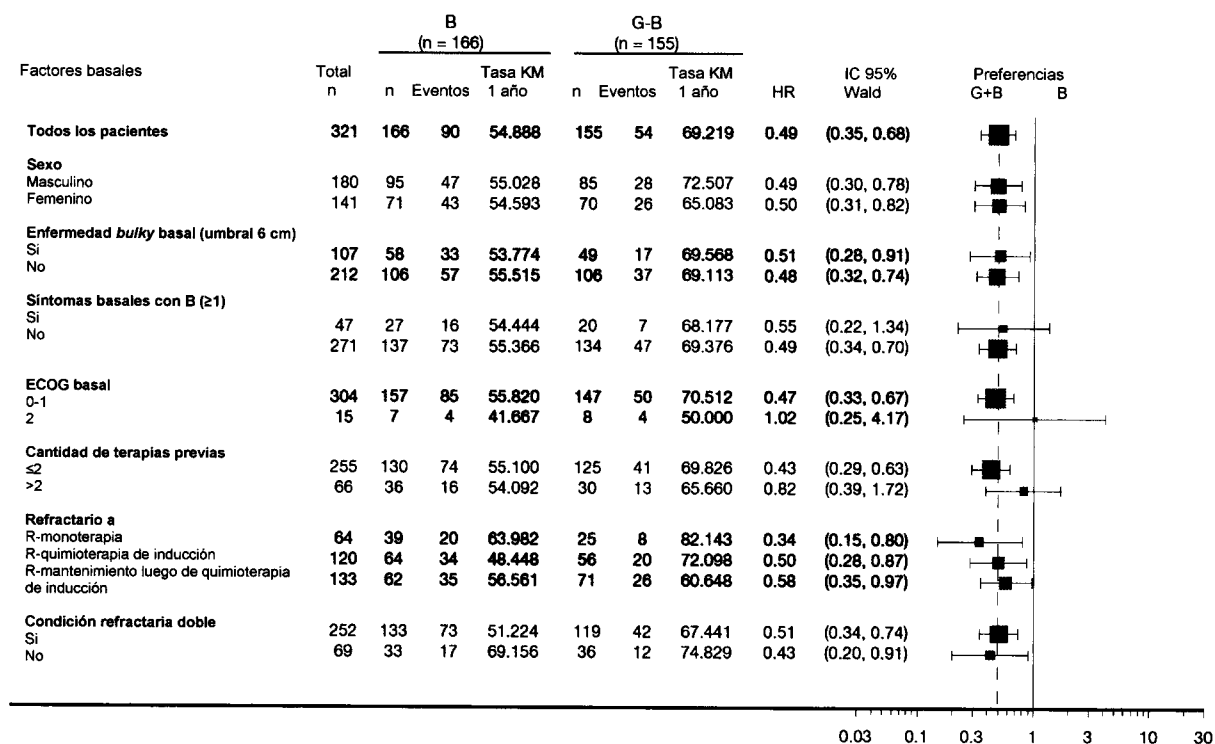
| Factores basales | Total n | B (n = 166) n | B Eventos | B Tasa KM 1 año | G-B (n = 155) n | G-B Eventos | G-B Tasa KM 1 año | HR | IC 95% Wald | Preferencias G+B B |
|---|---|---|---|---|---|---|---|---|---|---|
| **Todos los pacientes** | **321** | **166** | **90** | **54.888** | **155** | **54** | **69.219** | **0.49** | **(0.35, 0.68)** | |
| **Sexo** | | | | | | | | | | |
| Masculino | 180 | 95 | 47 | 55.028 | 85 | 28 | 72.507 | 0.49 | (0.30, 0.78) | |
| Femenino | 141 | 71 | 43 | 54.593 | 70 | 26 | 65.083 | 0.50 | (0.31, 0.82) | |
| **Enfermedad *bulky* basal (umbral 6 cm)** | | | | | | | | | | |
| Si | **107** | **58** | **33** | **53.774** | **49** | **17** | **69.568** | **0.51** | **(0.28, 0.91)** | |
| No | **212** | **106** | **57** | **55.515** | **106** | **37** | **69.113** | **0.48** | **(0.32, 0.74)** | |
| **Síntomas basales con B (≥1)** | | | | | | | | | | |
| Si | 47 | 27 | 16 | 54.444 | 20 | 7 | 68.177 | 0.55 | (0.22, 1.34) | |
| No | 271 | 137 | 73 | 55.366 | 134 | 47 | 69.376 | 0.49 | (0.34, 0.70) | |
| **ECOG basal** | | | | | | | | | | |
| 0-1 | **304** | **157** | **85** | **55.820** | **147** | **50** | **70.512** | **0.47** | **(0.33, 0.67)** | |
| 2 | **15** | **7** | **4** | **41.667** | **8** | **4** | **50.000** | **1.02** | **(0.25, 4.17)** | |
| **Cantidad de terapias previas** | | | | | | | | | | |
| ≤2 | 255 | 130 | 74 | 55.100 | 125 | 41 | 69.826 | 0.43 | (0.29, 0.63) | |
| >2 | 66 | 36 | 16 | 54.092 | 30 | 13 | 65.660 | 0.82 | (0.39, 1.72) | |
| **Refractario a** | | | | | | | | | | |
| R-monoterapia | **64** | **39** | **20** | **63.982** | **25** | **8** | **82.143** | **0.34** | **(0.15, 0.80)** | |
| R-quimioterapia de inducción | **120** | **64** | **34** | **48.448** | **56** | **20** | **72.098** | **0.50** | **(0.28, 0.87)** | |
| R-mantenimiento luego de quimioterapia de inducción | **133** | **62** | **35** | **56.561** | **71** | **26** | **60.648** | **0.58** | **(0.35, 0.97)** | |
| **Condición refractaria doble** | | | | | | | | | | |
| Si | 252 | 133 | 73 | 51.224 | 119 | 42 | 67.441 | 0.51 | (0.34, 0.74) | |
| No | 69 | 33 | 17 | 69.156 | 36 | 12 | 74.829 | 0.43 | (0.20, 0.91) | |

0.03 0.1 0.3 1 3 10 30